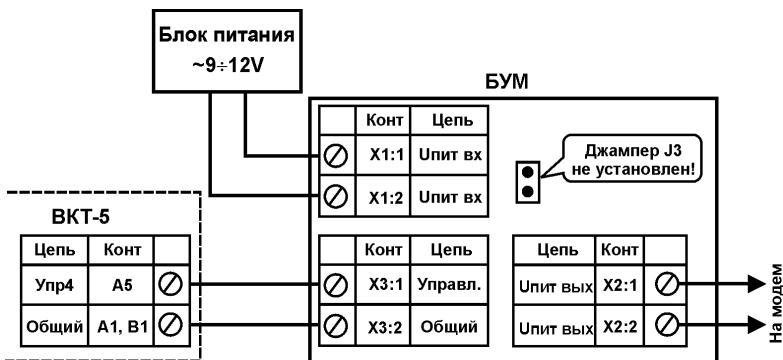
Блок питания
~9÷12V

БУМ

| Конт | Цепь |
|---|---|
| X1:1 | Uпит вх |
| X1:2 | Uпит вх |

Джампер J3 не установлен!

ВКТ-5

| Цепь | Конт |
|---|---|
| Упр4 | A5 |
| Общий | A1, B1 |

| Конт | Цепь |
|---|---|
| X3:1 | Управл. |
| X3:2 | Общий |

| Цепь | Конт |
|---|---|
| Uпит вых | X2:1 |
| Uпит вых | X2:2 |

На модем